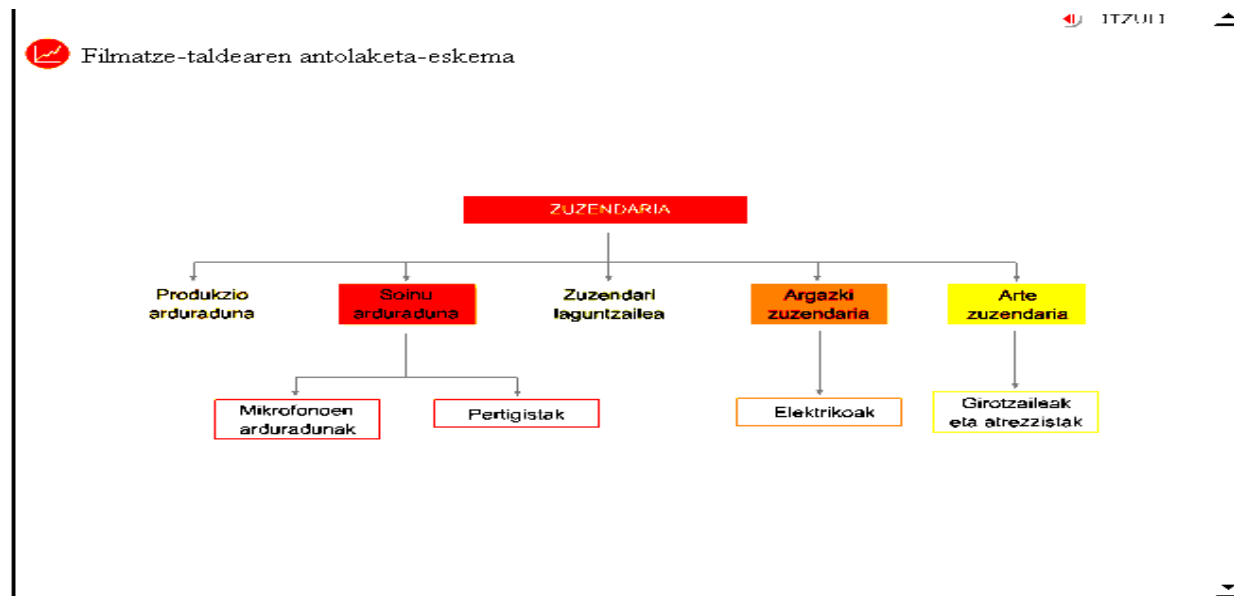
ITZULI

Filmatze-taldearen antolaketa-eskema

ZUZENDARIA

Produkzio arduraduna

Soinu arduraduna

Zuzendari laguntzailea

Argazki zuzendaria

Arte zuzendaria

Mikrofonoen arduradunak

Pertigistak

Elektrikoak

Girotzaileak eta atrezzistak